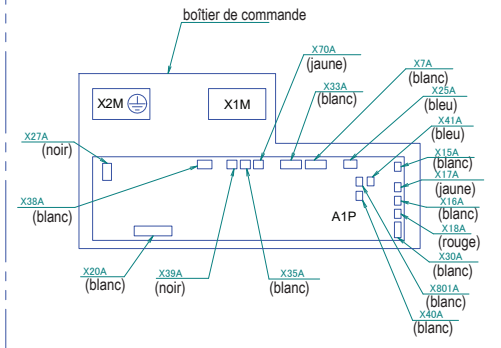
boîtier de commande

X70A
(jaune)

X7A
(blanc)

X33A
(blanc)

X25A
(bleu)

X2M

X1M

X41A
(bleu)

X27A
(noir)

X15A
(blanc)

X17A
(jaune)

X38A
(blanc)

A1P

X16A
(blanc)

X18A
(rouge)

X30A
(blanc)

X20A
(blanc)

X39A
(noir)

X35A
(blanc)

X801A
(blanc)

X40A
(blanc)